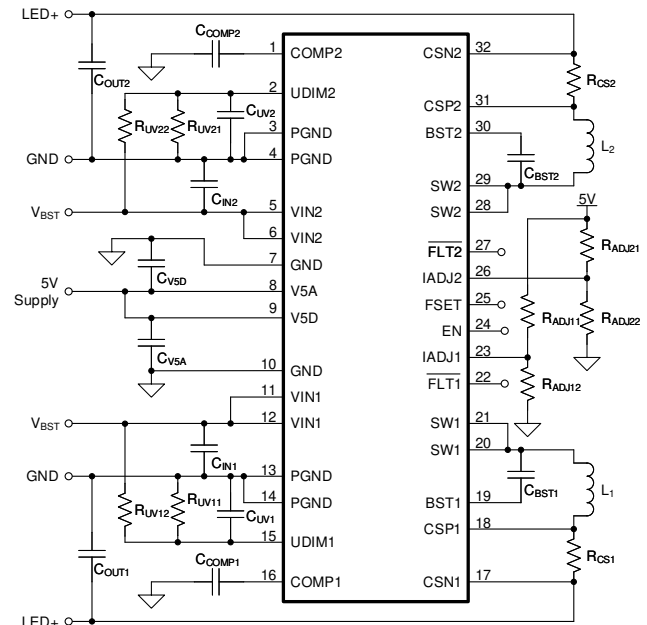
LED+
$C_{COMP2}$
1 COMP2
$C_{OUT2}$
2 UDIM2
$R_{UV22}$
$R_{UV21}$
$C_{UV2}$
3 PGND
GND
4 PGND
$C_{IN2}$
$V_{BST}$
5 VIN2
6 VIN2
7 GND
$C_{V5D}$
5V Supply
8 V5A
9 V5D
$C_{V5A}$
10 GND
11 VIN1
$V_{BST}$
12 VIN1
$C_{IN1}$
GND
13 PGND
$R_{UV12}$
$R_{UV11}$
14 PGND
$C_{UV1}$
15 UDIM1
$C_{OUT1}$
$C_{COMP1}$
16 COMP1
LED+
CSN2 32
$R_{CS2}$
CSP2 31
BST2 30
$L_2$
$C_{BST2}$
SW2 29
SW2 28
5V
$\overline{FLT2}$ 27
$R_{ADJ21}$
IADJ2 26
FSET 25
$R_{ADJ11}$
$R_{ADJ22}$
EN 24
IADJ1 23
$\overline{FLT1}$ 22
$R_{ADJ12}$
SW1 21
SW1 20
$C_{BST1}$
$L_1$
BST1 19
CSP1 18
$R_{CS1}$
CSN1 17